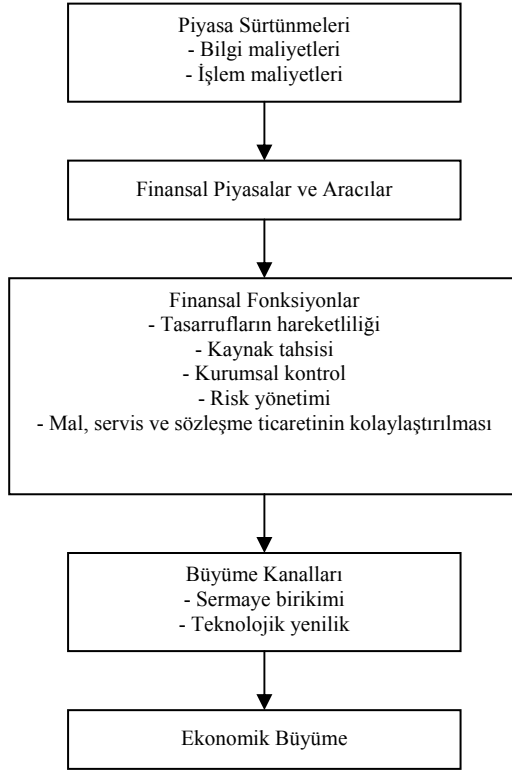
Piyasa Sürtünmeleri
- Bilgi maliyetleri
- İşlem maliyetleri

Finansal Piyasalar ve Aracılar

Finansal Fonksiyonlar
- Tasarrufların hareketliliği
- Kaynak tahsisi
- Kurumsal kontrol
- Risk yönetimi
- Mal, servis ve sözleşme ticaretinin kolaylaştırılması

Büyüme Kanalları
- Sermaye birikimi
- Teknolojik yenilik

Ekonomik Büyüme